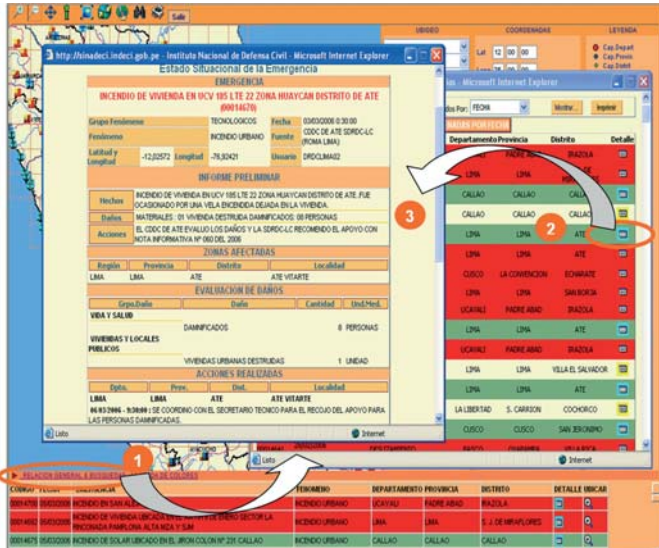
Salir

UBIGEO COORDENADAS LEYENDA

Lat. 12 00 00
Long. 76 00 00

Cap.Depart
Cap.Provin
Cap.Distrit

http://sinadeci.indeci.gob.pe - Instituto Nacional de Defensa Civil - Microsoft Internet Explorer

Estado Situacional de la Emergencia

EMERGENCIA

INCENDIO DE VIVIENDA EN UCV 185 LTE 22 ZONA HUAYCAN DISTRITO DE ATE (00014670)

| Grupo Fenómeno | TECNOLOGICOS | Fecha | 03/03/2006 0:30:00 |
|---|---|---|---|
| Fenómeno | INCENDIO URBANO | Fuente | CDDC DE ATE SDRDC-LC (ROMA LIMA) |
| Latitud y Longitud | -12,02572 Longitud -76,92421 | Usuario | DRDCLIMA02 |

INFORME PRELIMINAR

| Hechos | INCENDIO DE VIVIENDA EN UCV 185 LTE 22 ZONA HUAYCAN DISTRITO DE ATE, FUE OCASIONADO POR UNA VELA ENCENDIDA DEJADA EN LA VIVIENDA. |
|---|---|
| Daños | MATERIALES : 01 VIVIENDA DESTRUIDA DAMNIFICADOS: 08 PERSONAS |
| Acciones | EL CDDC DE ATE EVALUO LOS DAÑOS Y LA SDRDC-LC RECOMENDO EL APOYO CON NOTA INFORMATIVA Nº 060 DEL 2006 |

ZONAS AFECTADAS

| Región | Provincia | Distrito | Localidad |
|---|---|---|---|
| LIMA | LIMA | ATE | ATE VITARTE |

EVALUACION DE DAÑOS

| Grpo.Daño | Daño | Cantidad | Und.Med. |
|---|---|---|---|
| VIDA Y SALUD | | | |
| | DAMNIFICADOS | 8 | PERSONAS |
| VIVIENDAS Y LOCALES PUBLICOS | | | |
| | VIVIENDAS URBANAS DESTRUIDAS | 1 | UNIDAD |

ACCIONES REALIZADAS

| Dpto. | Prov. | Dist. | Localidad |
|---|---|---|---|
| LIMA | LIMA | ATE | ATE VITARTE |

06/03/2006 - 9:30:00 | SE COORDINO CON EL SECRETARIO TECNICO PARA EL RECOJO DEL APOYO PARA LAS PERSONAS DAMNIFICADAS.

Listo Internet

3

... - Microsoft Internet Explorer

...dos Por: FECHA Mostrar... Imprimir

...DADES POR FECHA

| Departamento | Provincia | Distrito | Detalle |
|---|---|---|---|
| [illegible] | PADRE ABAD | IRAZOLA | |
| LIMA | LIMA | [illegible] | |
| CALLAO | CALLAO | CALLAO | |
| CALLAO | CALLAO | CALLAO | |
| LIMA | LIMA | ATE | |
| LIMA | LIMA | ATE | |
| CUSCO | LA CONVENCION | ECHARATE | |
| LIMA | LIMA | SAN BORJA | |
| UCAYALI | PADRE ABAD | IRAZOLA | |
| LIMA | LIMA | ATE | |
| UCAYALI | PADRE ABAD | IRAZOLA | |
| LIMA | LIMA | VILLA EL SALVADOR | |
| LIMA | LIMA | ATE | |
| LA LIBERTAD | S. CARRION | COCHORCO | |
| CUSCO | CUSCO | SAN JERONIMO | |

2

Listo Internet

1

RELACION GENERAL E ... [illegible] DE COLORES

| CODIGO | FECHA | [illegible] | FENOMENO | DEPARTAMENTO | PROVINCIA | DISTRITO | DETALLE | UBICAR |
|---|---|---|---|---|---|---|---|---|
| 00014700 | 05/03/2006 | INCENDIO EN SAN ALE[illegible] | INCENDIO URBANO | UCAYALI | PADRE ABAD | IRAZOLA | | |
| 00014692 | 05/03/2006 | INCENDIO DE VIVIENDA UBICADA EN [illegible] ENERO SECTOR LA RINCONADA PAMPLONA ALTA MZA Y SJM | INCENDIO URBANO | LIMA | LIMA | S. J. DE MIRAFLORES | | |
| 00014675 | 05/03/2006 | INCENDIO DE SOLAR UBICADO EN EL JIRON COLON Nº 231 CALLAO | INCENDIO URBANO | CALLAO | CALLAO | CALLAO | | |